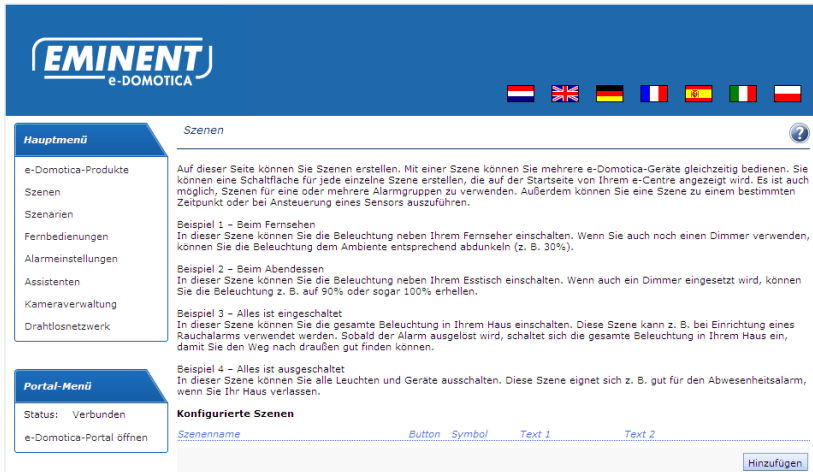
EMINENT
e-DOMOTICA

Hauptmenü
e-Domotica-Produkte
Szenen
Szenarien
Fernbedienungen
Alarmeinstellungen
Assistenten
Kameraverwaltung
Drahtlosnetzwerk

Portal-Menü
Status: Verbunden
e-Domotica-Portal öffnen

Szenen

?

Auf dieser Seite können Sie Szenen erstellen. Mit einer Szene können Sie mehrere e-Domotica-Geräte gleichzeitig bedienen. Sie können eine Schaltfläche für jede einzelne Szene erstellen, die auf der Startseite von Ihrem e-Centre angezeigt wird. Es ist auch möglich, Szenen für eine oder mehrere Alarmgruppen zu verwenden. Außerdem können Sie eine Szene zu einem bestimmten Zeitpunkt oder bei Ansteuerung eines Sensors auszuführen.

Beispiel 1 – Beim Fernsehen
In dieser Szene können Sie die Beleuchtung neben Ihrem Fernseher einschalten. Wenn Sie auch noch einen Dimmer verwenden, können Sie die Beleuchtung dem Ambiente entsprechend abdunkeln (z. B. 30%).

Beispiel 2 – Beim Abendessen
In dieser Szene können Sie die Beleuchtung neben Ihrem Esstisch einschalten. Wenn auch ein Dimmer eingesetzt wird, können Sie die Beleuchtung z. B. auf 90% oder sogar 100% erhellen.

Beispiel 3 – Alles ist eingeschaltet
In dieser Szene können Sie die gesamte Beleuchtung in Ihrem Haus einschalten. Diese Szene kann z. B. bei Einrichtung eines Rauchalarms verwendet werden. Sobald der Alarm ausgelöst wird, schaltet sich die gesamte Beleuchtung in Ihrem Haus ein, damit Sie den Weg nach draußen gut finden können.

Beispiel 4 – Alles ist ausgeschaltet
In dieser Szene können Sie alle Leuchten und Geräte ausschalten. Diese Szene eignet sich z. B. gut für den Abwesenheitsalarm, wenn Sie Ihr Haus verlassen.

Konfigurierte Szenen

| Szenenname | Button | Symbol | Text 1 | Text 2 |
|---|---|---|---|---|

Hinzufügen